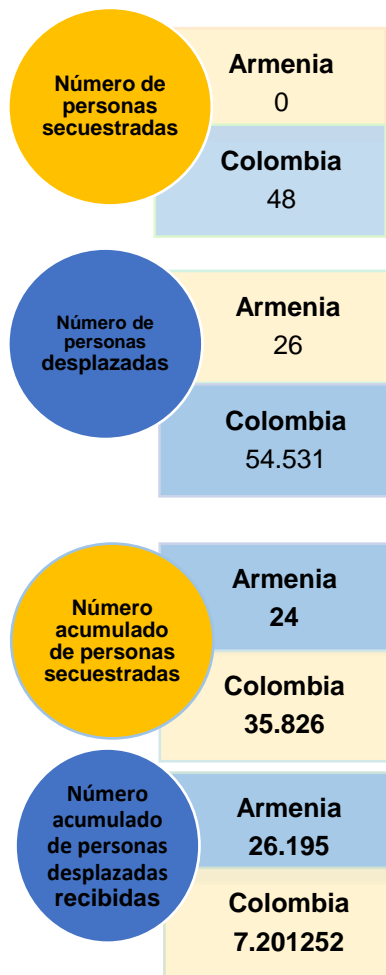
Número de personas secuestradas

Armenia
0

Colombia
48

Número de personas desplazadas

Armenia
26

Colombia
54.531

Número acumulado de personas secuestradas

Armenia
24

Colombia
35.826

Número acumulado de personas desplazadas recibidas

Armenia
26.195

Colombia
7.201252